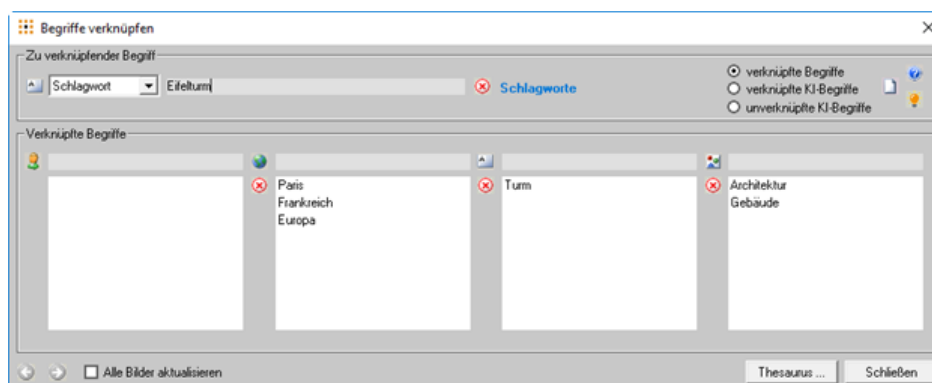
Begriffe verknüpfen

Zu verknüpfender Begriff

Schlagwort

Eifelturm

Schlagworte

verknüpfte Begriffe
verknüpfte KI-Begriffe
unverknüpfte KI-Begriffe

Verknüpfte Begriffe

Paris
Frankreich
Europa

Turm

Architektur
Gebäude

Alle Bilder aktualisieren

Thesaurus ...

Schließen